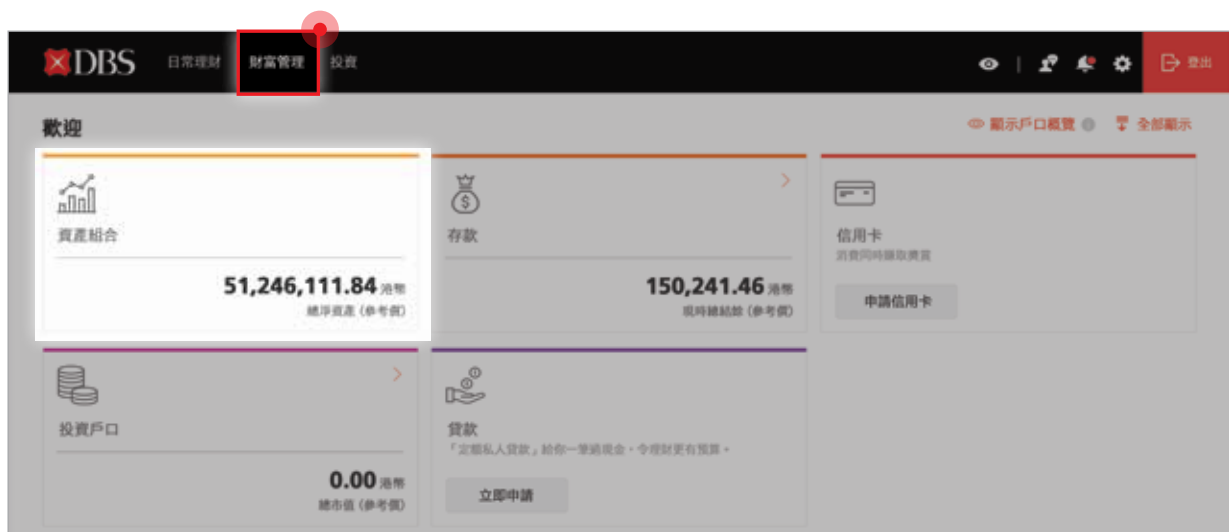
DBS 日常理財 財富管理 投資

登出

歡迎

顯示戶口概覽 全部顯示

資產組合

51,246,111.84 港幣
總淨資產（參考價）

存款

150,241.46 港幣
現時總結餘（參考價）

信用卡
消費同時賺取獎賞

申請信用卡

投資戶口

0.00 港幣
總市值（參考價）

貸款
「定額私人貸款」給你一筆過現金，令理財更有預算。

立即申請